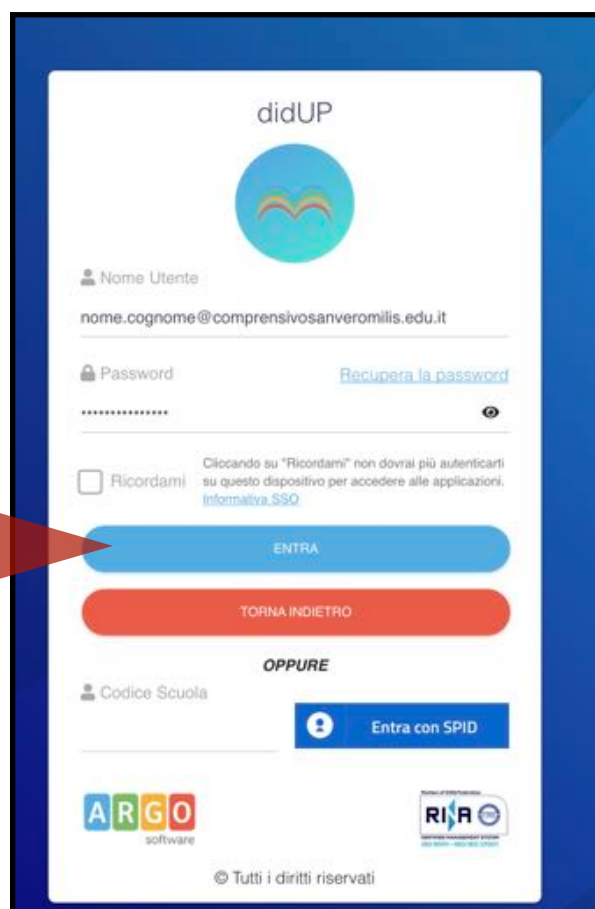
didUP

Nome Utente

nome.cognome@comprensivosanveromilis.edu.it

Password

Recupera la password

••••••••••••••••

Ricordami

Cliccando su "Ricordami" non dovrai più autenticarti su questo dispositivo per accedere alle applicazioni. Informativa SSO

ENTRA

TORNA INDIETRO

OPPURE

Codice Scuola

Entra con SPID

ARGO software

RINA

© Tutti i diritti riservati